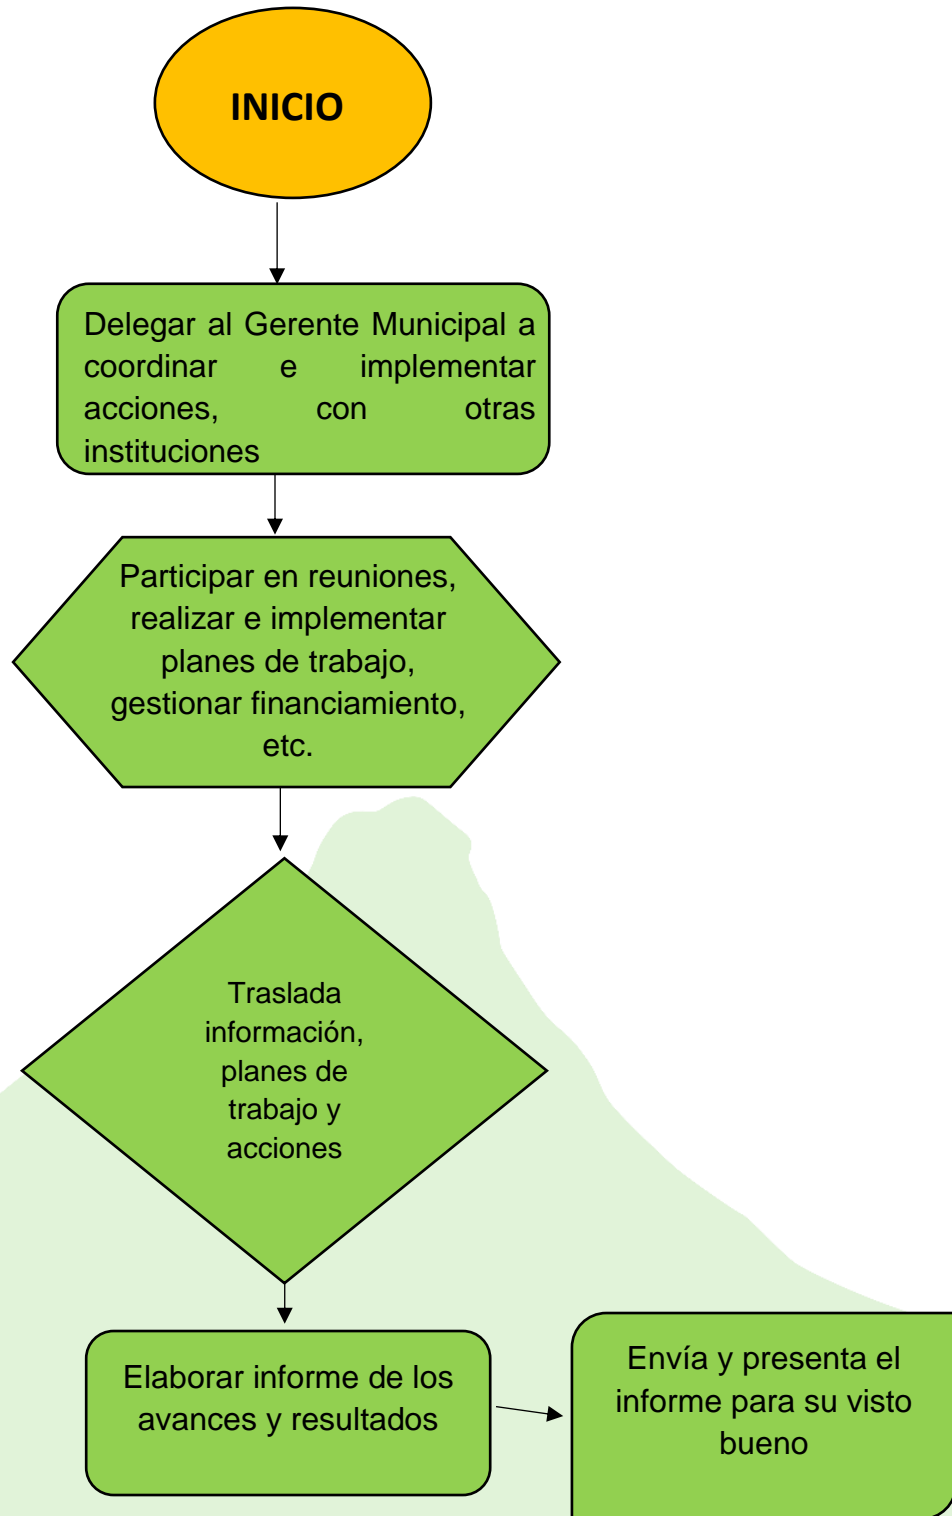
INICIO

Delegar al Gerente Municipal a coordinar e implementar acciones, con otras instituciones

Participar en reuniones, realizar e implementar planes de trabajo, gestionar financiamiento, etc.

Traslada información, planes de trabajo y acciones

Elaborar informe de los avances y resultados

Envía y presenta el informe para su visto bueno